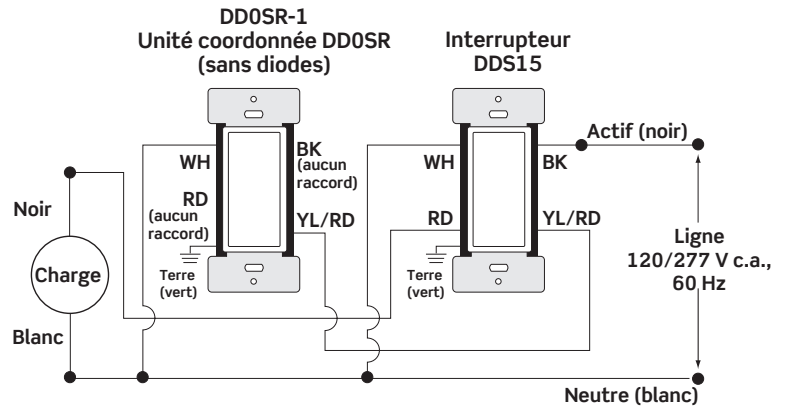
DD0SR-1
Unité coordonnée DD0SR
(sans diodes)

Interrupteur
DDS15

Actif (noir)

WH

BK
(aucun
raccord)

WH

BK

Noir

RD
(aucun
raccord)

YL/RD

RD

YL/RD

Ligne
120/277 V c.a.,
60 Hz

Charge

Terre
(vert)

Terre
(vert)

Blanc

Neutre (blanc)